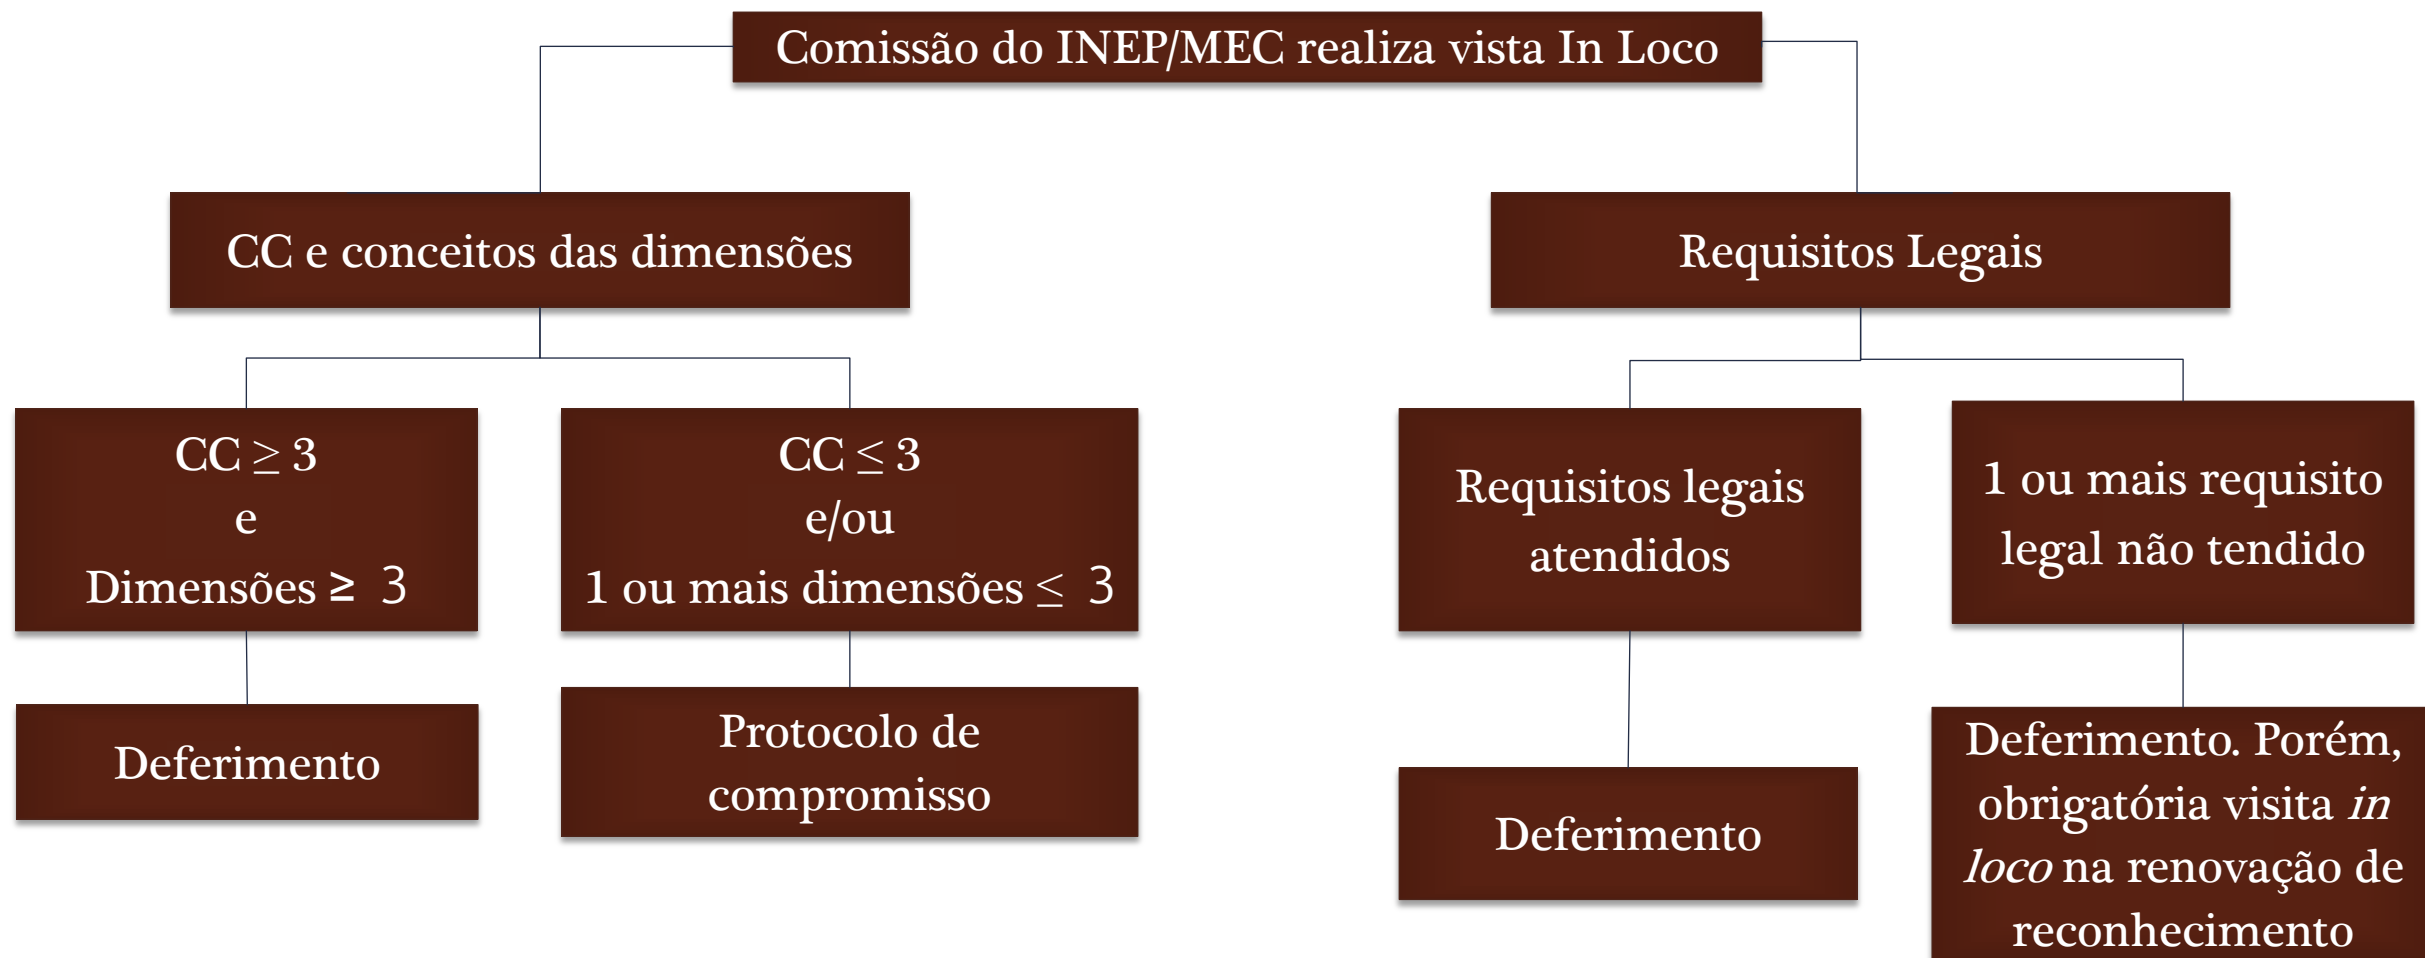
Comissão do INEP/MEC realiza vista In Loco

CC e conceitos das dimensões

Requisitos Legais

CC $\geq 3$
e
Dimensões $\geq$ 3

CC $\leq 3$
e/ou
1 ou mais dimensões $\leq$ 3

Requisitos legais atendidos

1 ou mais requisito legal não tendido

Deferimento

Protocolo de compromisso

Deferimento

Deferimento. Porém, obrigatória visita *in loco* na renovação de reconhecimento